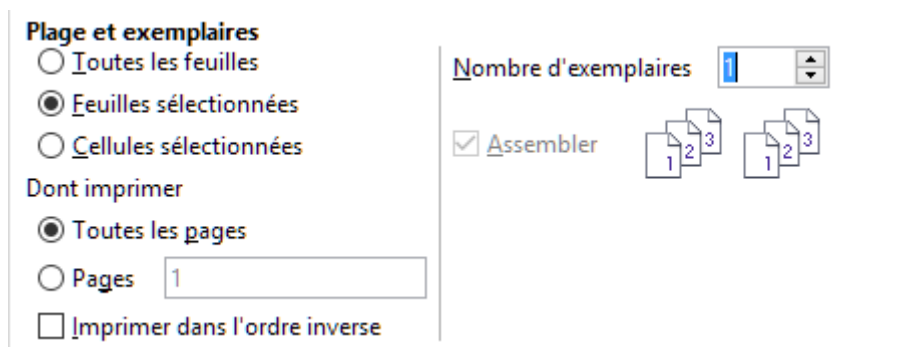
Plage et exemplaires
Toutes les feuilles
Feuilles sélectionnées
Cellules sélectionnées
Dont imprimer
Toutes les pages
Pages 1
Imprimer dans l'ordre inverse

Nombre d'exemplaires 1
Assembler
1 2 3 1 2 3